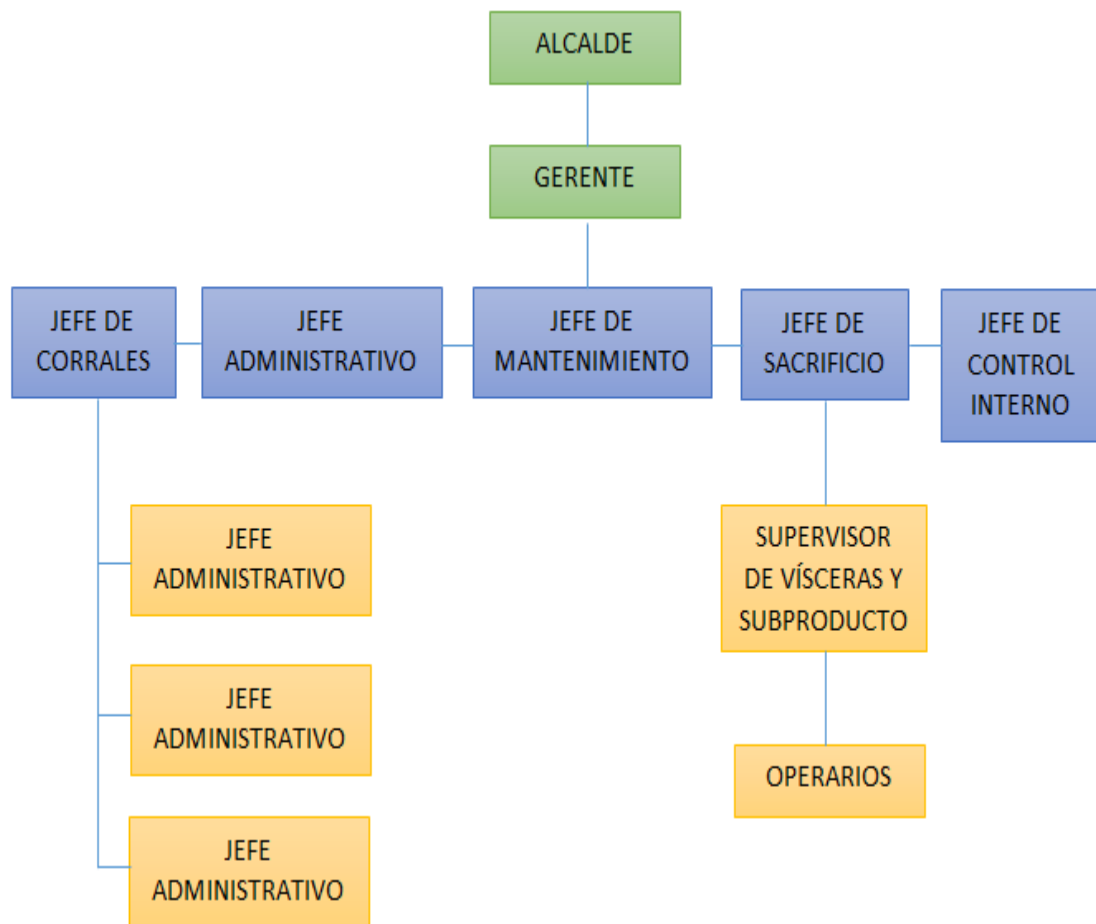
ALCALDE

GERENTE

JEFE DE CORRALES

JEFE ADMINISTRATIVO

JEFE DE MANTENIMIENTO

JEFE DE SACRIFICIO

JEFE DE CONTROL INTERNO

JEFE ADMINISTRATIVO

JEFE ADMINISTRATIVO

JEFE ADMINISTRATIVO

SUPERVISOR DE VÍSCERAS Y SUBPRODUCTO

OPERARIOS